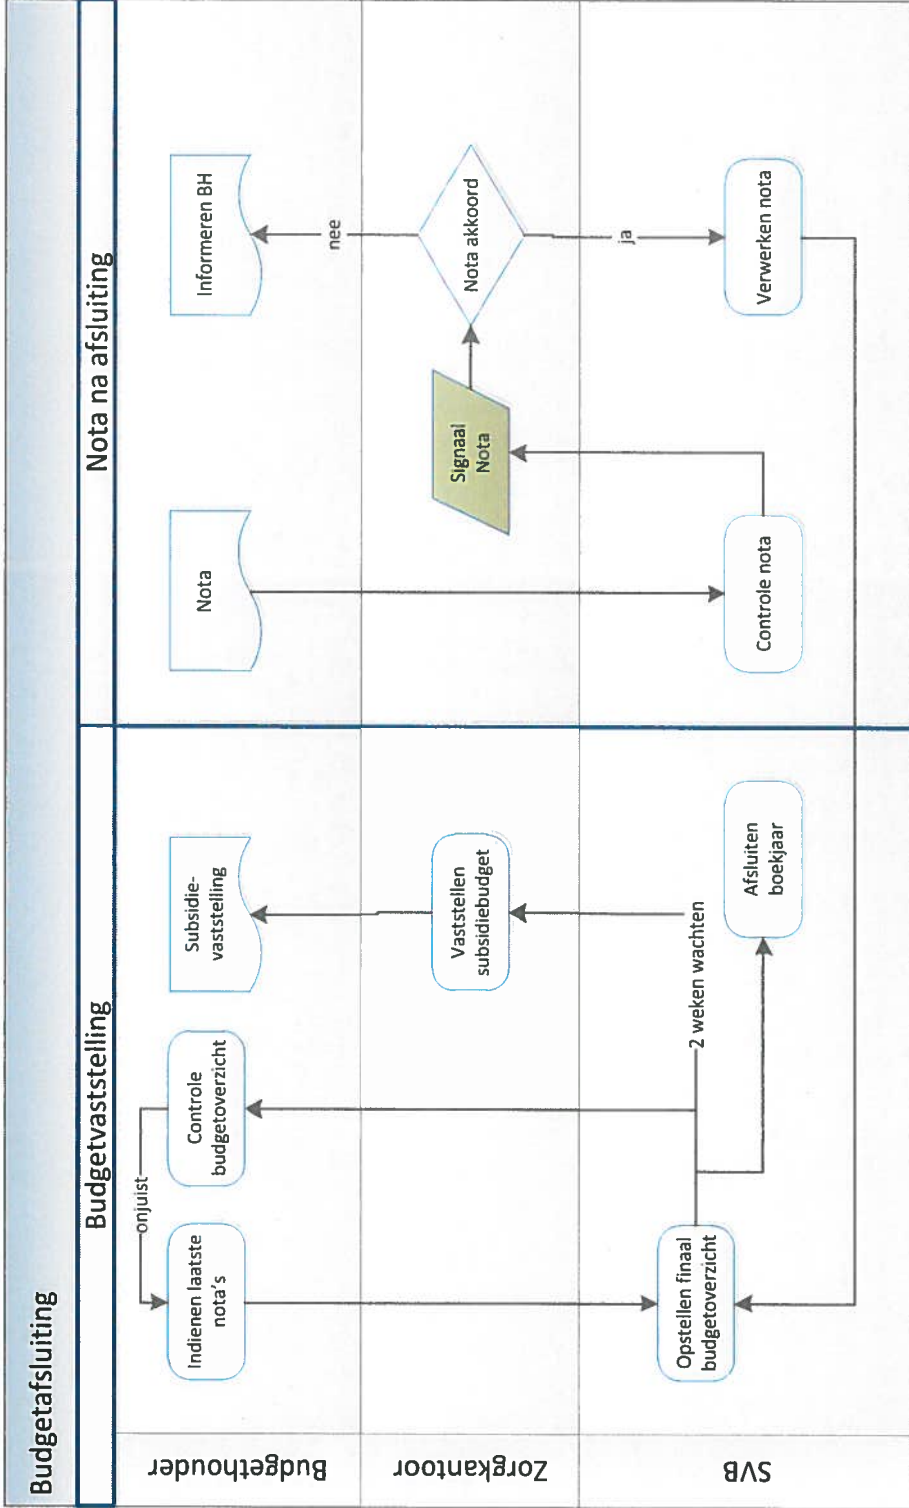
Budgetafsluiting

Budgethouder

Zorgkantoor

SVB

Budgetvaststelling

Indienen laatste nota's

onjuist

Controle budgetoverzicht

Subsidie-vaststelling

Vaststellen subsidiebudget

Opstellen finaal budgetoverzicht

2 weken wachten

Afsluiten boekjaar

Nota na afsluiting

Nota

Controle nota

Signaal Nota

Nota akkoord

nee

ja

Informeren BH

Verwerken nota